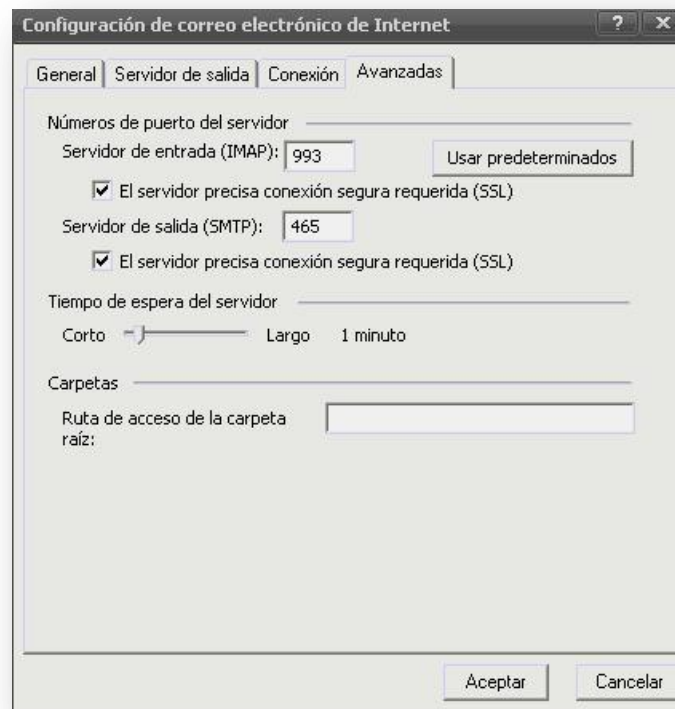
Configuración de correo electrónico de Internet

? X

General | Servidor de salida | Conexión | Avanzadas

Números de puerto del servidor

Servidor de entrada (IMAP): 993

Usar predeterminados

El servidor precisa conexión segura requerida (SSL)

Servidor de salida (SMTP): 465

El servidor precisa conexión segura requerida (SSL)

Tiempo de espera del servidor

Corto Largo 1 minuto

Carpetas

Ruta de acceso de la carpeta raíz:

Aceptar

Cancelar